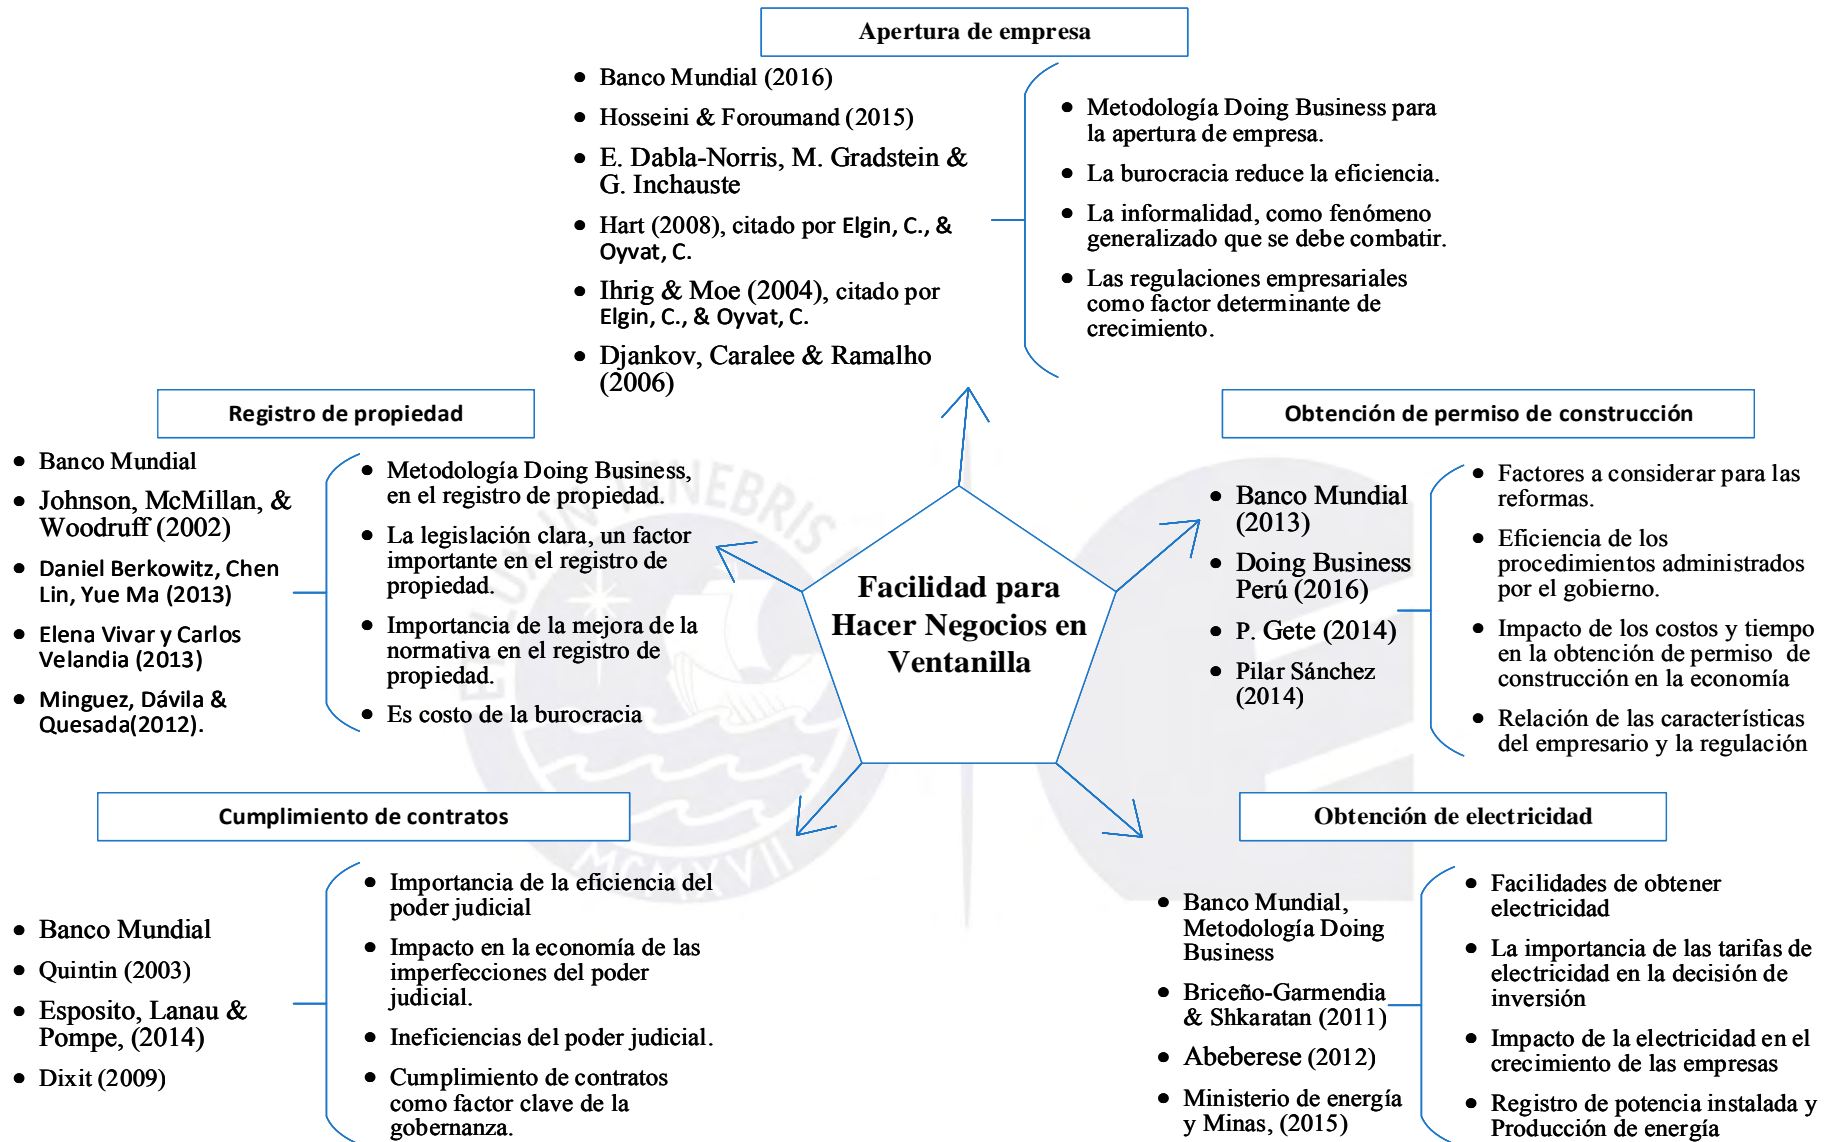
Apertura de empresa

- Banco Mundial (2016)
- Hosseini & Foroumand (2015)
- E. Dabla-Norris, M. Gradstein & G. Inchauste
- Hart (2008), citado por Elgin, C., & Oyvat, C.
- Ihrig & Moe (2004), citado por Elgin, C., & Oyvat, C.
- Djankov, Caralee & Ramalho (2006)

- Metodología Doing Business para la apertura de empresa.
- La burocracia reduce la eficiencia.
- La informalidad, como fenómeno generalizado que se debe combatir.
- Las regulaciones empresariales como factor determinante de crecimiento.

Registro de propiedad

- Banco Mundial
- Johnson, McMillan, & Woodruff (2002)
- Daniel Berkowitz, Chen Lin, Yue Ma (2013)
- Elena Vivar y Carlos Velandia (2013)
- Minguez, Dávila & Quesada(2012).

- Metodología Doing Business, en el registro de propiedad.
- La legislación clara, un factor importante en el registro de propiedad.
- Importancia de la mejora de la normativa en el registro de propiedad.
- Es costo de la burocracia

Facilidad para Hacer Negocios en Ventanilla

Obtención de permiso de construcción

- Banco Mundial (2013)
- Doing Business Perú (2016)
- P. Gete (2014)
- Pilar Sánchez (2014)

- Factores a considerar para las reformas.
- Eficiencia de los procedimientos administrados por el gobierno.
- Impacto de los costos y tiempo en la obtención de permiso de construcción en la economía
- Relación de las características del empresario y la regulación

Cumplimiento de contratos

- Banco Mundial
- Quintin (2003)
- Esposito, Lanau & Pompe, (2014)
- Dixit (2009)

- Importancia de la eficiencia del poder judicial
- Impacto en la economía de las imperfecciones del poder judicial.
- Ineficiencias del poder judicial.
- Cumplimiento de contratos como factor clave de la gobernanza.

Obtención de electricidad

- Banco Mundial, Metodología Doing Business
- Briceño-Garmendia & Shkaratan (2011)
- Abeberese (2012)
- Ministerio de energía y Minas, (2015)

- Facilidades de obtener electricidad
- La importancia de las tarifas de electricidad en la decisión de inversión
- Impacto de la electricidad en el crecimiento de las empresas
- Registro de potencia instalada y Producción de energía